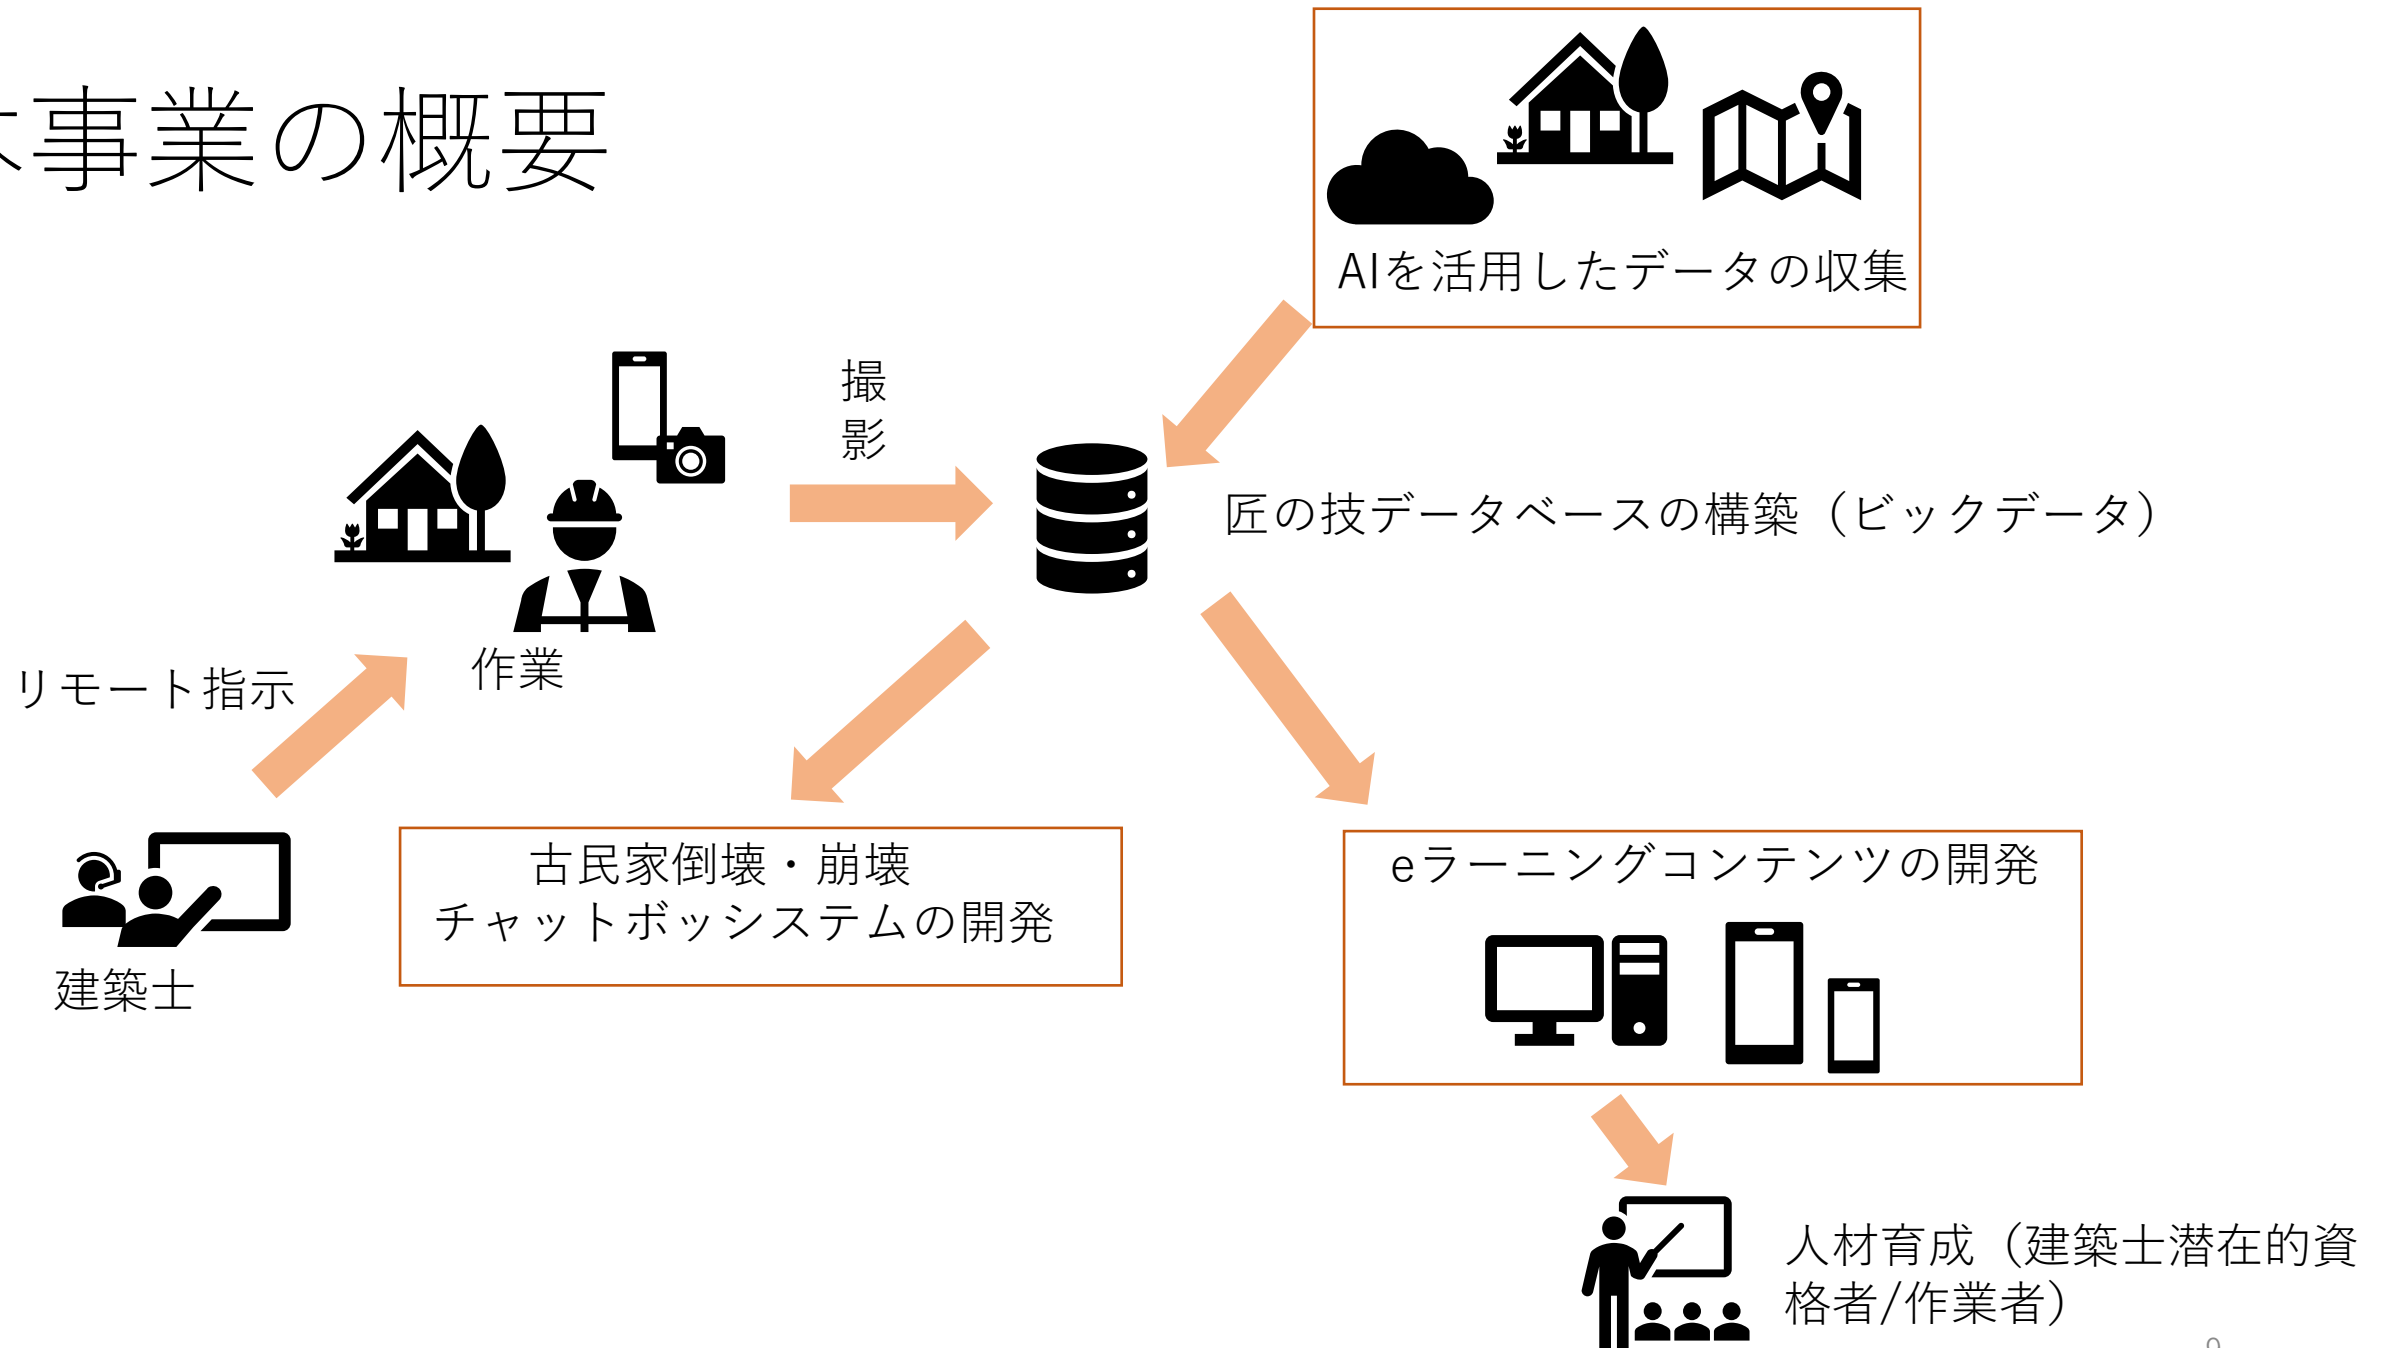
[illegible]事業の概要

AIを活用したデータの収集

撮影

匠の技データベースの構築（ビックデータ）

作業

リモート指示

建築士

古民家倒壊・崩壊
チャットボッシステムの開発

eラーニングコンテンツの開発

人材育成（建築士潜在的資格者/作業者）